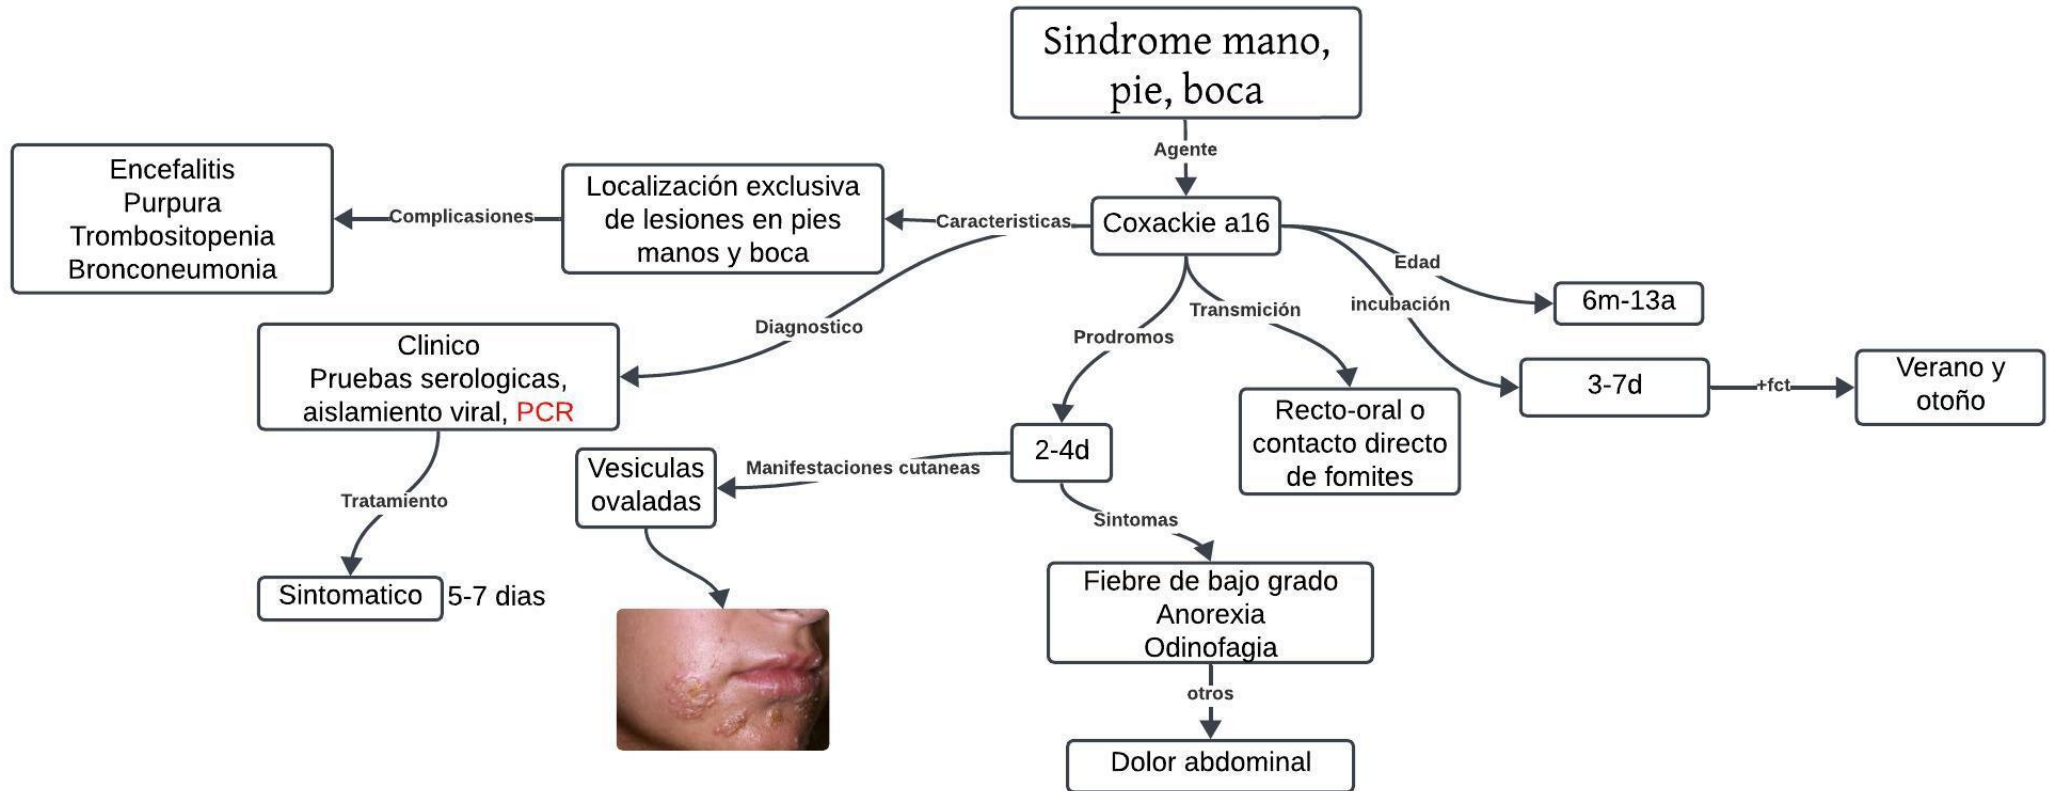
Sindrome mano, pie, boca

Agente

Coxackie a16

Caracteristicas

Localización exclusiva de lesiones en pies manos y boca

Complicasiones

Encefalitis
Purpura
Trombositopenia
Bronconeumonia

Edad

6m-13a

incubación

3-7d

+fct

Verano y otoño

Transmición

Recto-oral o contacto directo de fomites

Prodromos

2-4d

Manifestaciones cutaneas

Vesiculas ovaladas

Sintomas

Fiebre de bajo grado
Anorexia
Odinofagia

otros

Dolor abdominal

Diagnostico

Clinico
Pruebas serologicas, aislamiento viral, PCR

Tratamiento

Sintomatico 5-7 dias